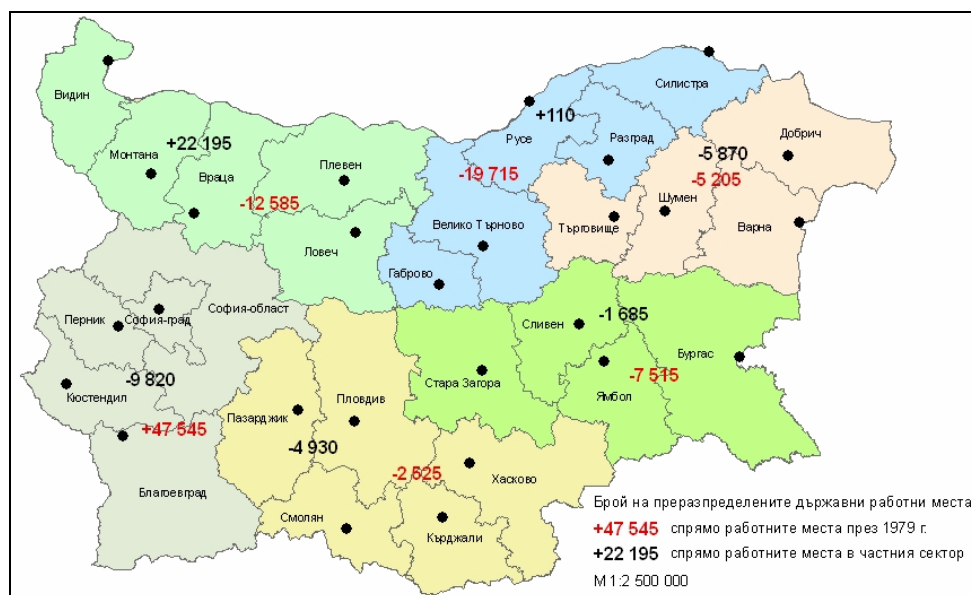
Видин
Монтана
+22 195
Враца
Плевен
-12 585
Ловеч
Силистра
Русе
+110
Разград
Добрич
-5 870
-19 715
-5 205
Шумен
Търговище
Варна
Велико Търново
Габрово
Перник
София-град
София-област
-9 820
Кюстендил
+47 545
Благоевград
Сливен
-1 685
Бургас
Ямбол
-7 515
Стара Загора
Пазарджик
Пловдив
-4 930
-2 525
Хасково
Смолян
Кърджали

Брой на преразпределените държавни работни места
+47 545 спрямо работните места през 1979 г.
+22 195 спрямо работните места в частния сектор
М 1:2 500 000